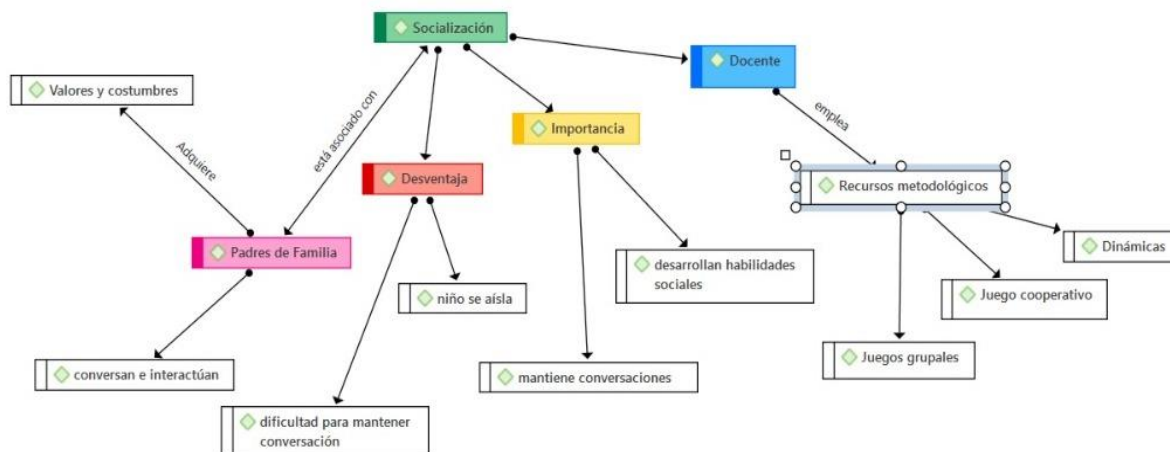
Socialización

Valores y costumbres

Adquiere

está asociado con

Docente

emplea

Importancia

Desventaja

Recursos metodológicos

Padres de Familia

Dinámicas

desarrollan habilidades sociales

niño se aísla

Juego cooperativo

Juegos grupales

conversan e interactúan

mantiene conversaciones

dificultad para mantener conversación